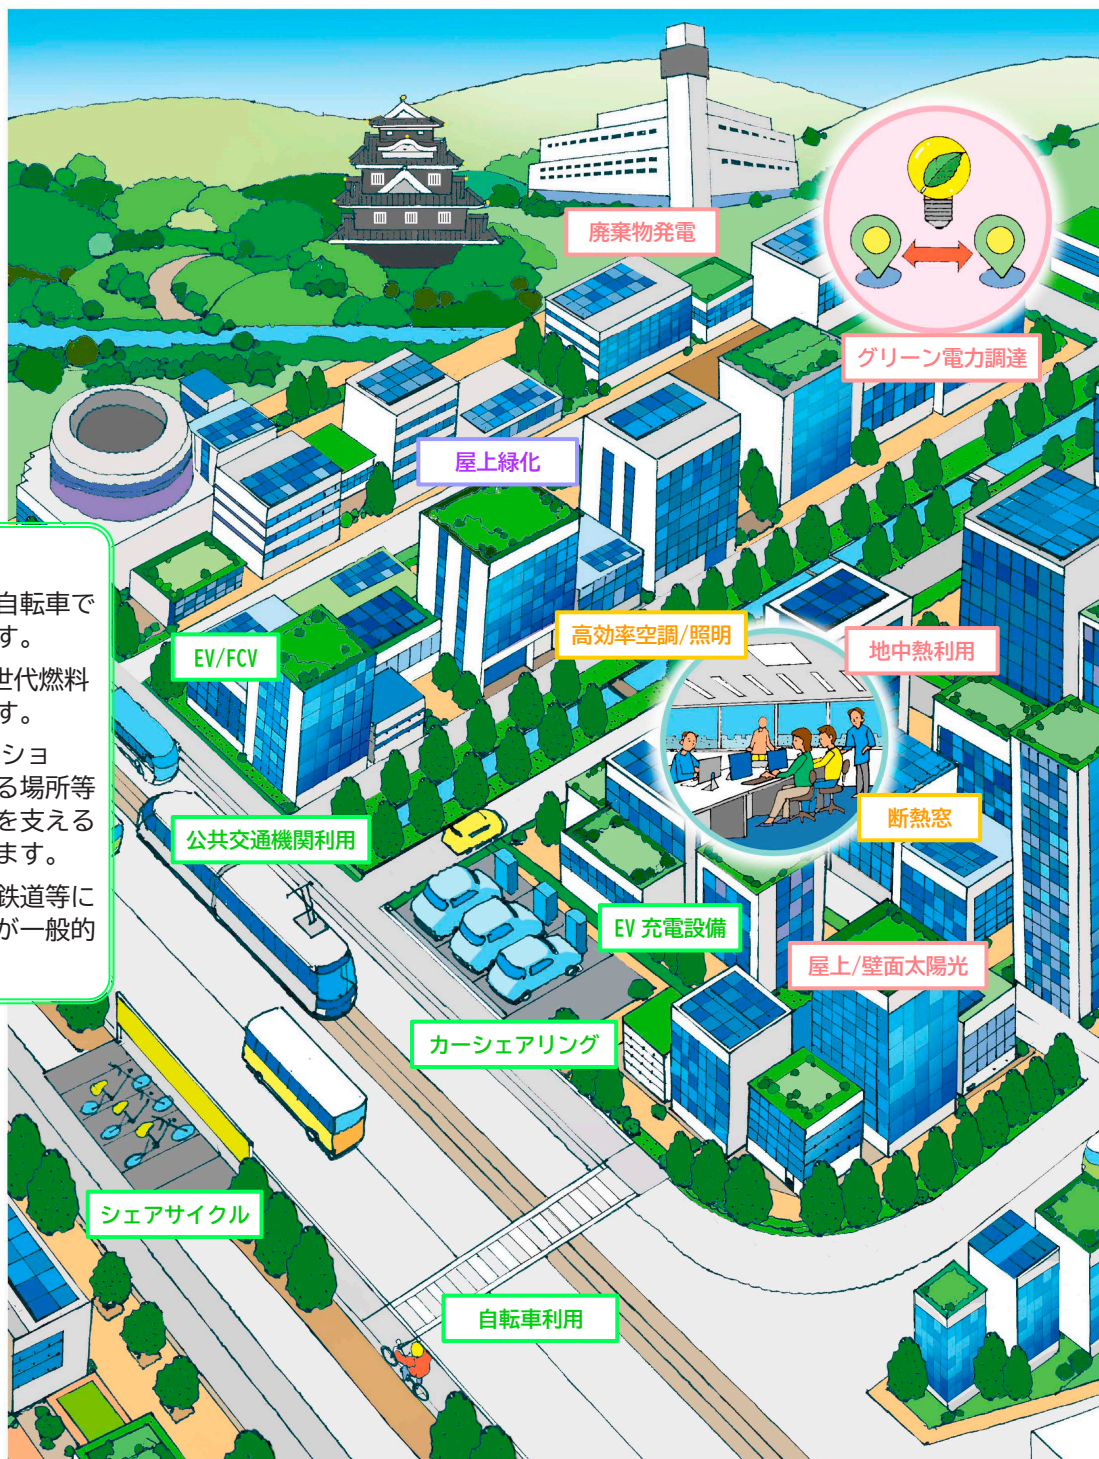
廃棄物発電

グリーン電力調達

屋上緑化

自転車で
す。
世代燃料
す。
ショ
る場所等
を支える
ます。
鉄道等に
が一般的

EV/FCV

高効率空調/照明

地中熱利用

公共交通機関利用

断熱窓

EV 充電設備

屋上/壁面太陽光

カーシェアリング

シェアサイクル

自転車利用